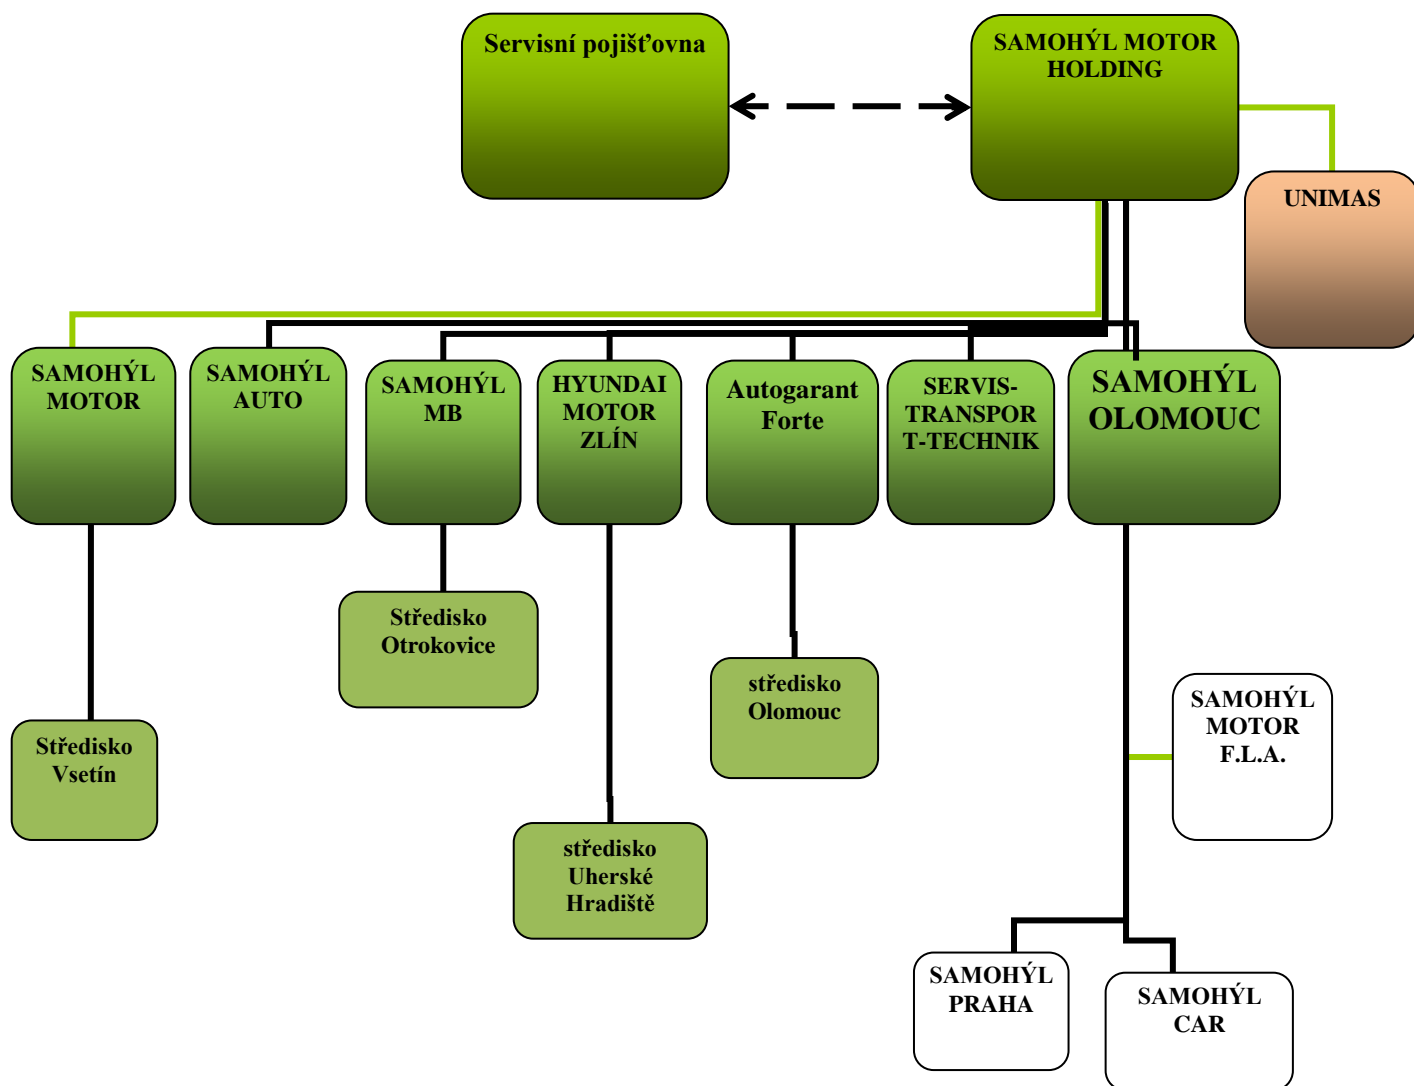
Servisní pojišťovna

SAMOHÝL MOTOR HOLDING

UNIMAS

SAMOHÝL MOTOR

SAMOHÝL AUTO

SAMOHÝL MB

HYUNDAI MOTOR ZLÍN

Autogarant Forte

SERVIS-TRANSPORT-TECHNIK

SAMOHÝL OLOMOUC

Středisko Otrokovice

středisko Olomouc

SAMOHÝL MOTOR F.L.A.

Středisko Vsetín

středisko Uherské Hradiště

SAMOHÝL PRAHA

SAMOHÝL CAR